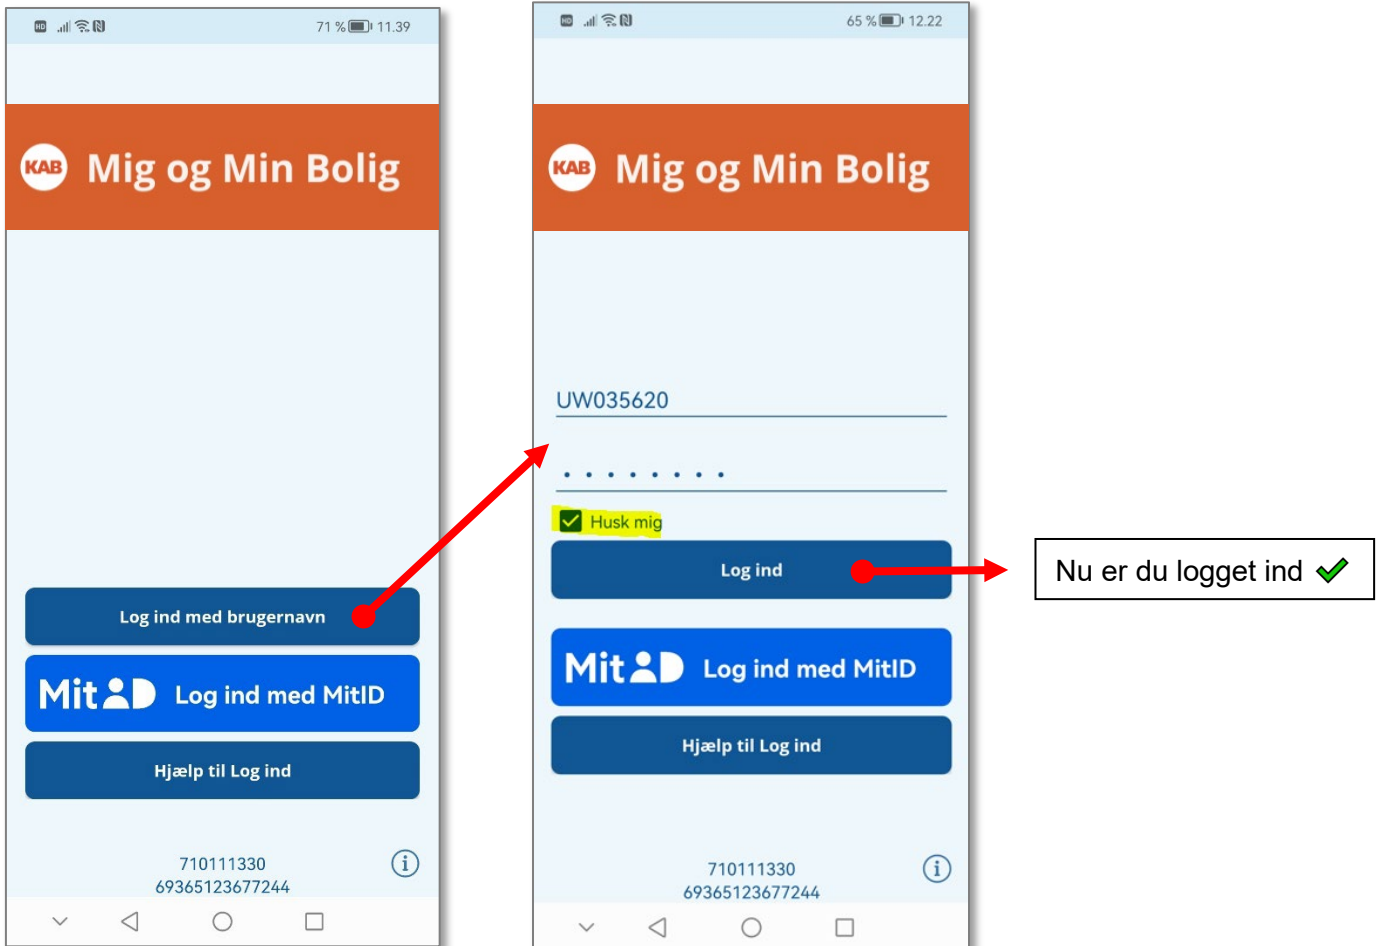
HD 71 % 11.39

KAB Mig og Min Bolig

Log ind med brugernavn

MitID Log ind med MitID

Hjælp til Log ind

710111330
69365123677244

HD 65 % 12.22

KAB Mig og Min Bolig

UW035620

••••••••

Husk mig

Log ind

MitID Log ind med MitID

Hjælp til Log ind

710111330
69365123677244

Nu er du logget ind ✓